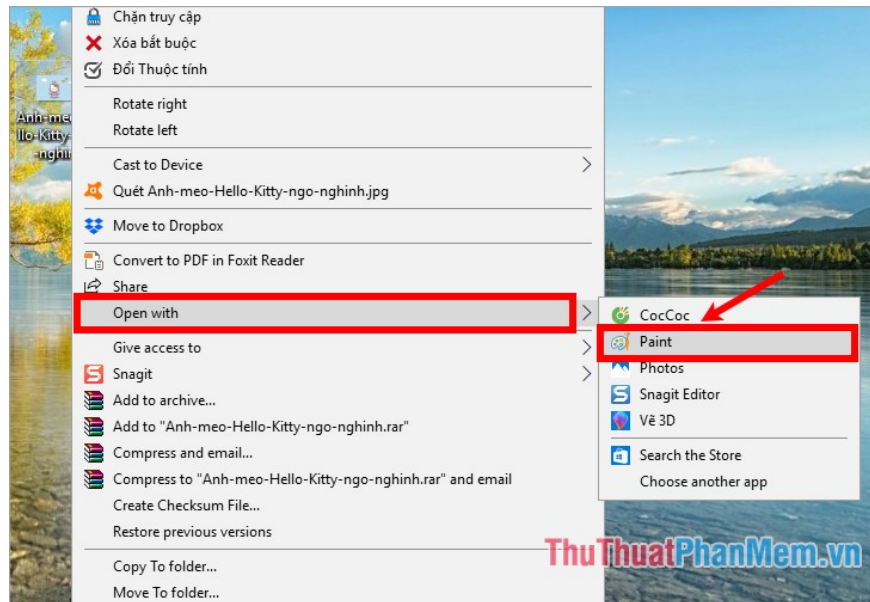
Anh-meo
llo-Kitty-
-nghinh

Chặn truy cập
Xóa bắt buộc
Đổi Thuộc tính

Rotate right
Rotate left

Cast to Device
Quét Anh-meo-Hello-Kitty-ngo-nghinh.jpg

Move to Dropbox

Convert to PDF in Foxit Reader
Share
Open with

Give access to
Snagit
Add to archive...
Add to "Anh-meo-Hello-Kitty-ngo-nghinh.rar"
Compress and email...
Compress to "Anh-meo-Hello-Kitty-ngo-nghinh.rar" and email
Create Checksum File...
Restore previous versions

Copy To folder...
Move To folder...

CocCoc
Paint
Photos
Snagit Editor
Vẽ 3D

Search the Store
Choose another app

ThuThuatPhanMem.vn